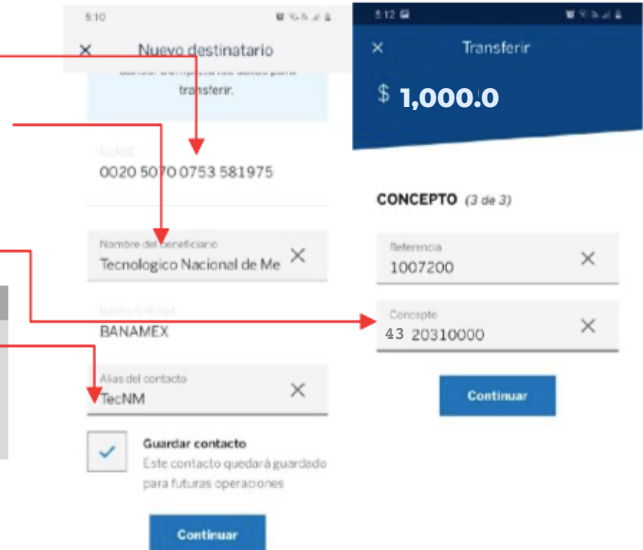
5:10

× Nuevo destinatario

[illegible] transferir.

CLABE
0020 5070 0753 581975

Nombre del beneficiario
Tecnologico Nacional de Me ×

Banco destino
BANAMEX

Alias del contacto
TecNM ×

Guardar contacto
Este contacto quedará guardado para futuras operaciones

Continuar

5:12

× Transferir

$ 1,000.0

CONCEPTO (3 de 3)

Referencia
1007200 ×

Concepto
43 20310000 ×

Continuar